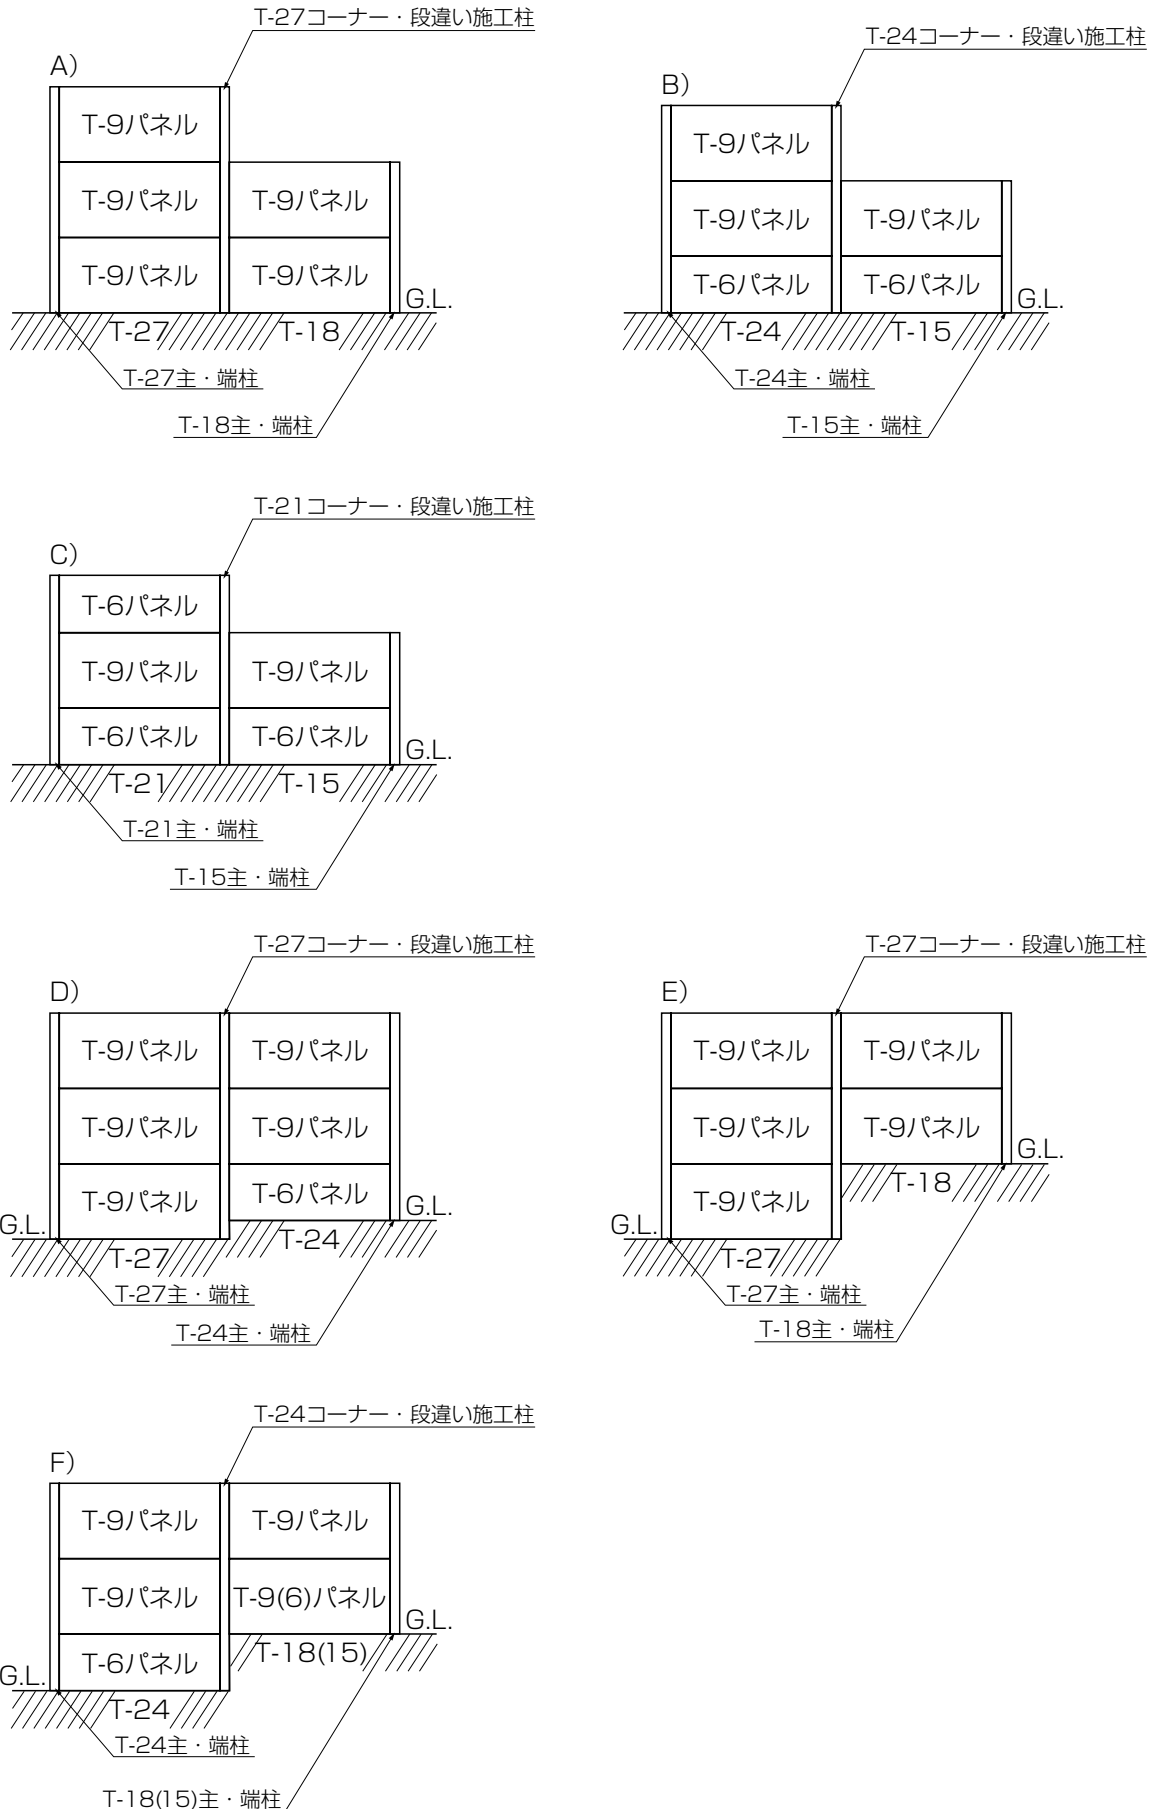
T-27コーナー・段違い施工柱
A)
T-9パネル
T-9パネル
T-9パネル
T-9パネル
T-9パネル
G.L.
T-27
T-18
T-27主・端柱
T-18主・端柱

T-24コーナー・段違い施工柱
B)
T-9パネル
T-9パネル
T-9パネル
T-6パネル
T-6パネル
G.L.
T-24
T-15
T-24主・端柱
T-15主・端柱

T-21コーナー・段違い施工柱
C)
T-6パネル
T-9パネル
T-9パネル
T-6パネル
T-6パネル
G.L.
T-21
T-15
T-21主・端柱
T-15主・端柱

T-27コーナー・段違い施工柱
D)
T-9パネル
T-9パネル
T-9パネル
T-9パネル
T-9パネル
T-6パネル
G.L.
G.L.
T-27
T-24
T-27主・端柱
T-24主・端柱

T-27コーナー・段違い施工柱
E)
T-9パネル
T-9パネル
T-9パネル
T-9パネル
G.L.
T-18
T-9パネル
G.L.
T-27
T-27主・端柱
T-18主・端柱

T-24コーナー・段違い施工柱
F)
T-9パネル
T-9パネル
T-9パネル
T-9(6)パネル
G.L.
T-18(15)
T-6パネル
G.L.
T-24
T-24主・端柱
T-18(15)主・端柱